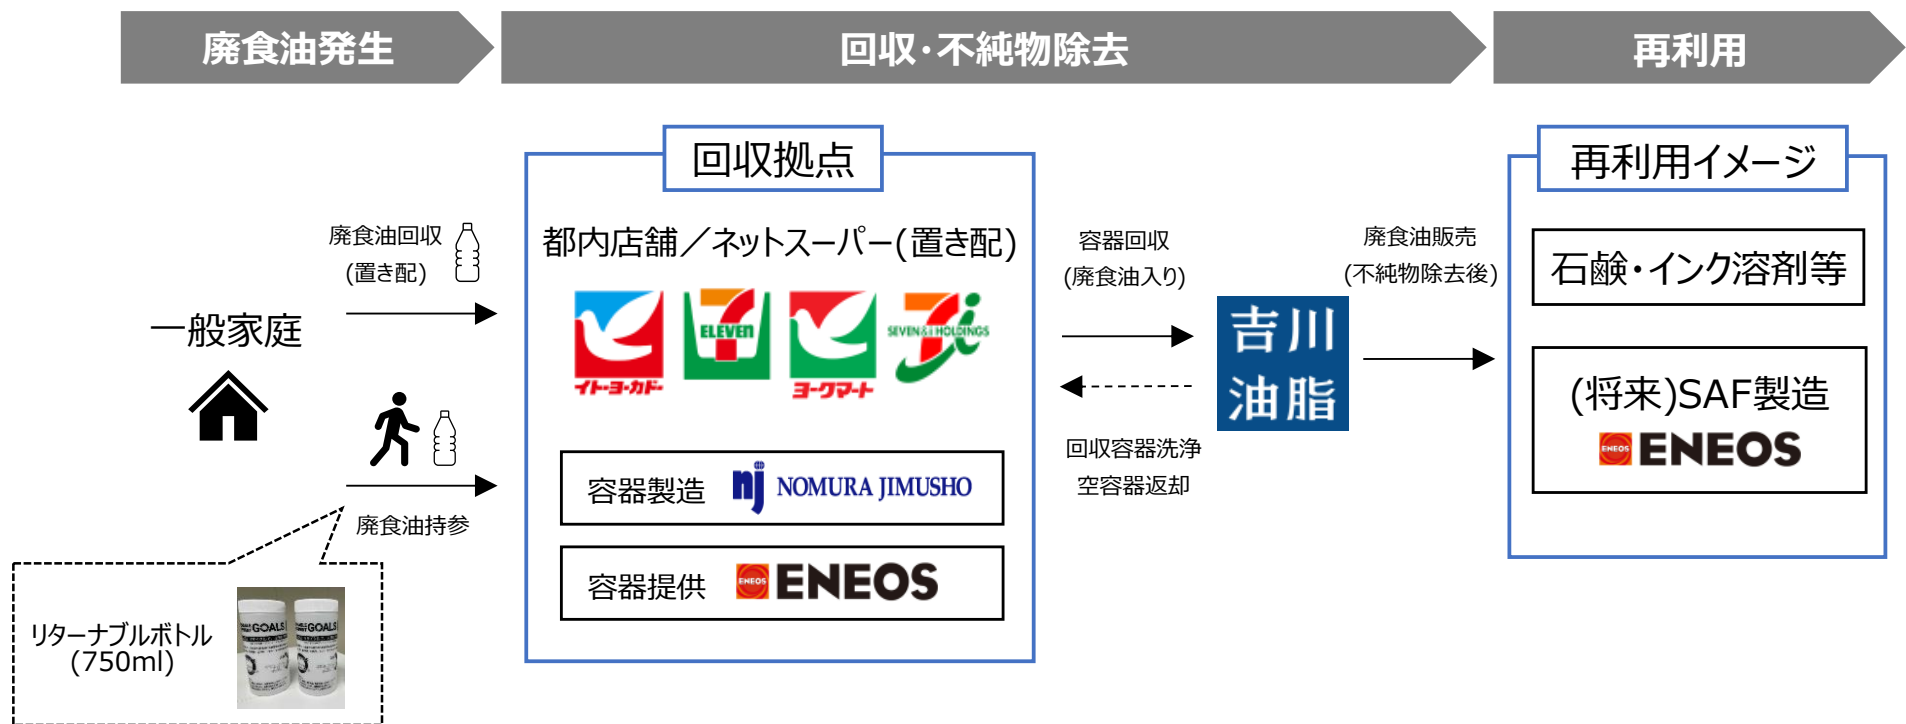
廃食油発生

回収・不純物除去

再利用

回収拠点

都内店舗／ネットスーパー(置き配)

イトーヨーカドー

ELEVEN

ヨークマート

SEVEN & i HOLDINGS

容器製造 nj NOMURA JIMUSHO

容器提供 ENEOS ENEOS

廃食油回収 (置き配)

一般家庭

廃食油持参

リターナブルボトル (750ml)

GOALS GOALS

容器回収 (廃食油入り)

回収容器洗浄 空容器返却

吉川 油脂

廃食油販売 (不純物除去後)

再利用イメージ

石鹸・インク溶剤等

(将来)SAF製造

ENEOS ENEOS